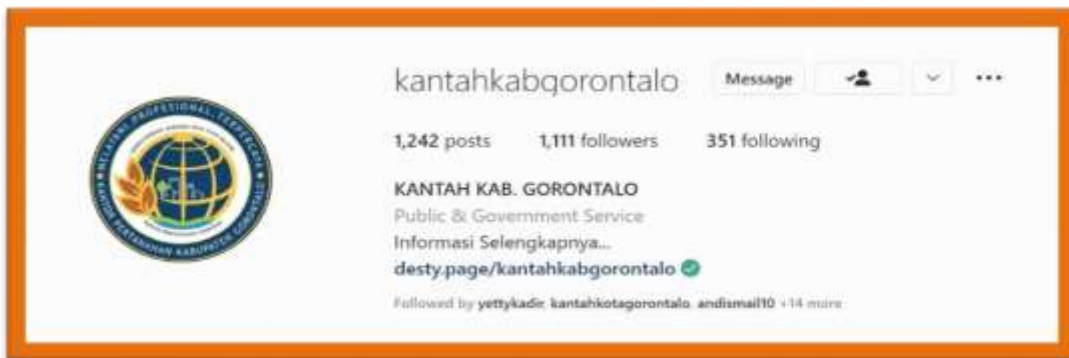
MELAYANI, PROFESIONAL, TERPERCAYA
KANTOR PERTANAHAN KABUPATEN GORONTALO

kantahkabgorontalo Message

1,242 posts 1,111 followers 351 following

KANTAH KAB. GORONTALO
Public & Government Service
Informasi Selengkapnya...
desty.page/kantahkabgorontalo

Followed by yettykadir, kantahkotagorontalo, andismail10 +14 more